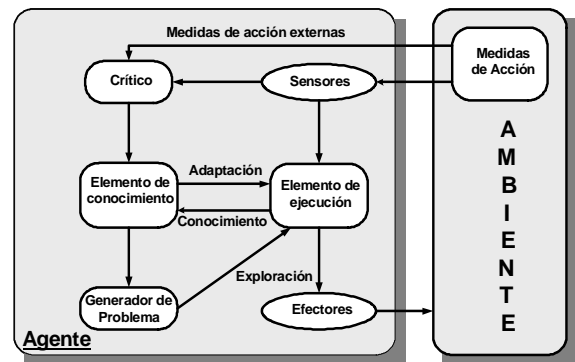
Medidas de acción externas

Medidas de Acción

Crítico

Sensores

Adaptación

Elemento de conocimiento

Elemento de ejecución

Conocimiento

Exploración

Generador de Problema

Efectores

Agente

A
M
B
I
E
N
T
E